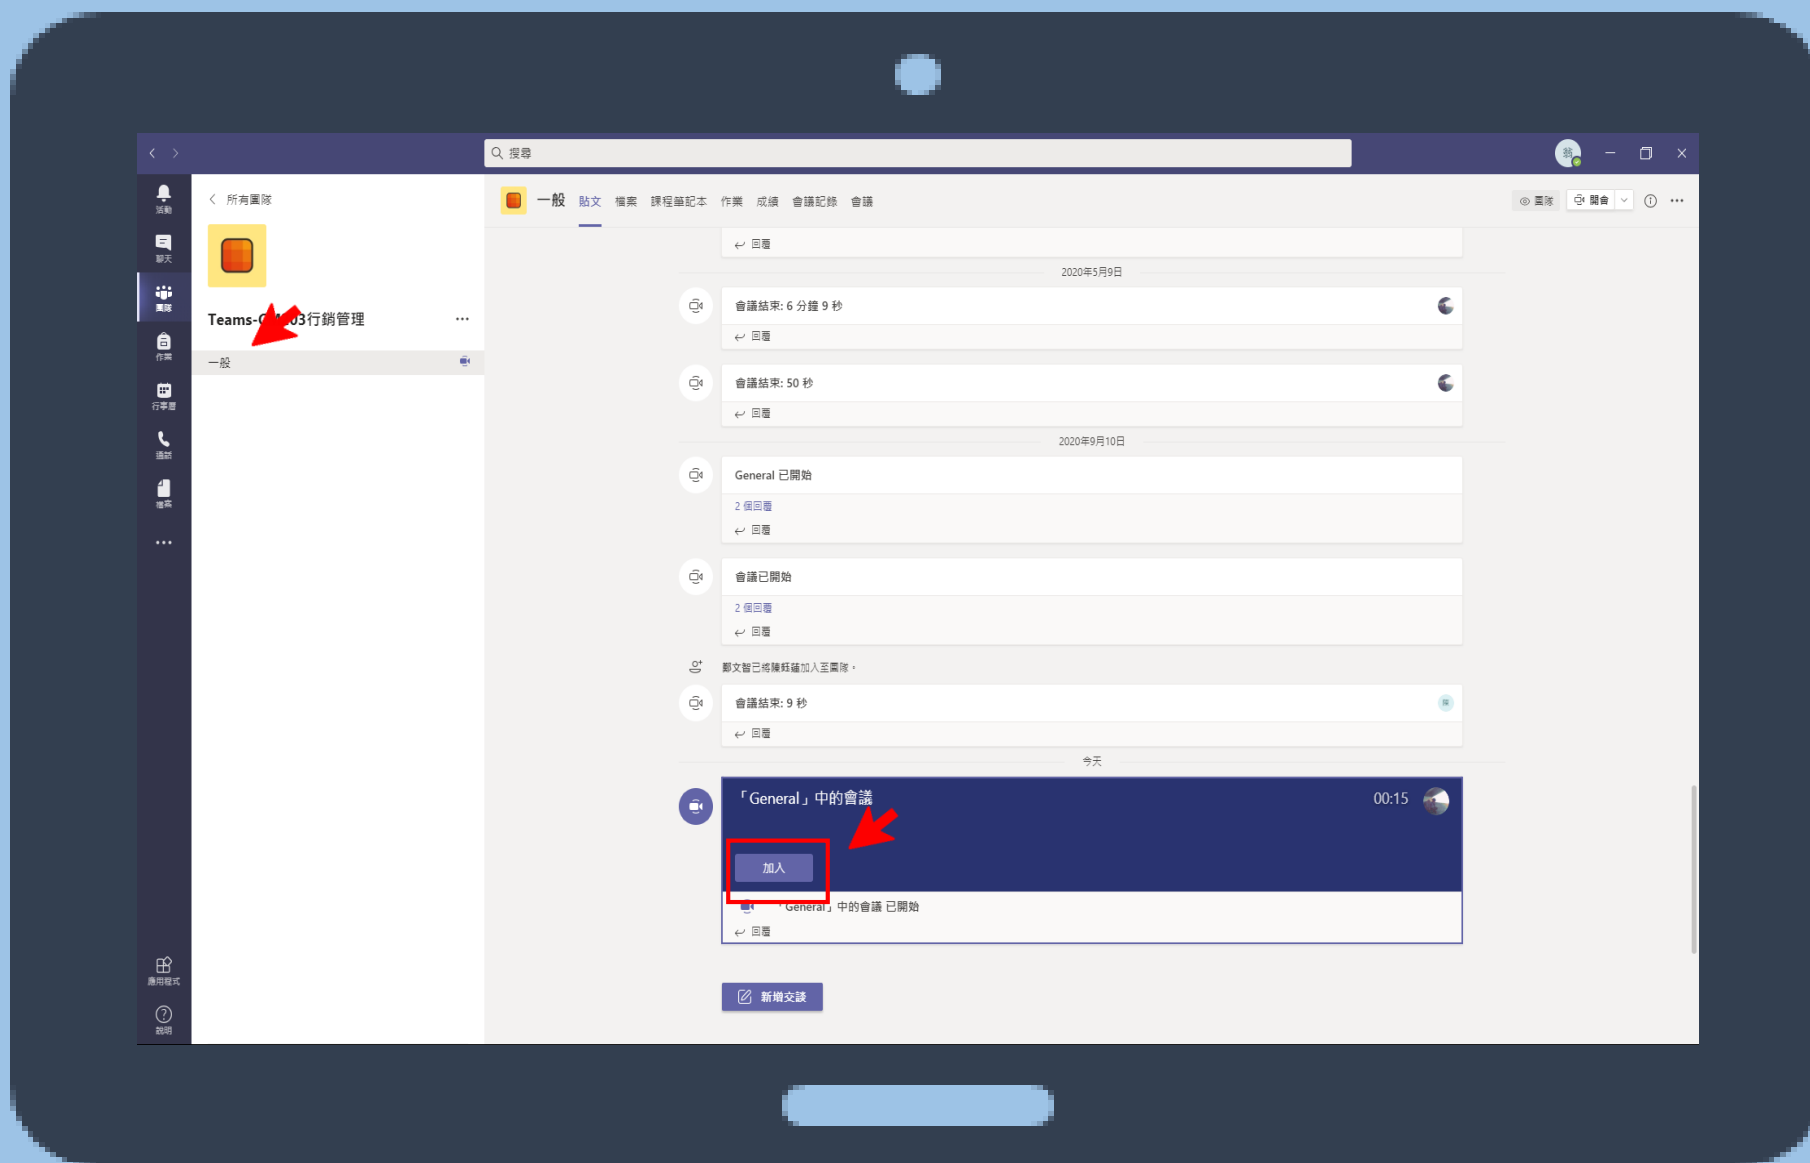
搜尋

活動
聊天
團隊
作業
行事曆
通話
檔案
...
應用程式
說明

所有團隊

Teams-C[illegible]03行銷管理 ...

一般

一般 貼文 檔案 課程筆記本 作業 成績 會議記錄 會議

團隊 開會

回覆

2020年5月9日

會議結束: 6 分鐘 9 秒
回覆

會議結束: 50 秒
回覆

2020年9月10日

General 已開始
2 個回覆
回覆

會議已開始
2 個回覆
回覆

鄭文智已將陳毓蓮加入至團隊。

會議結束: 9 秒
回覆

今天

「General」中的會議 00:15

加入

「General」中的會議 已開始
回覆

新增交談